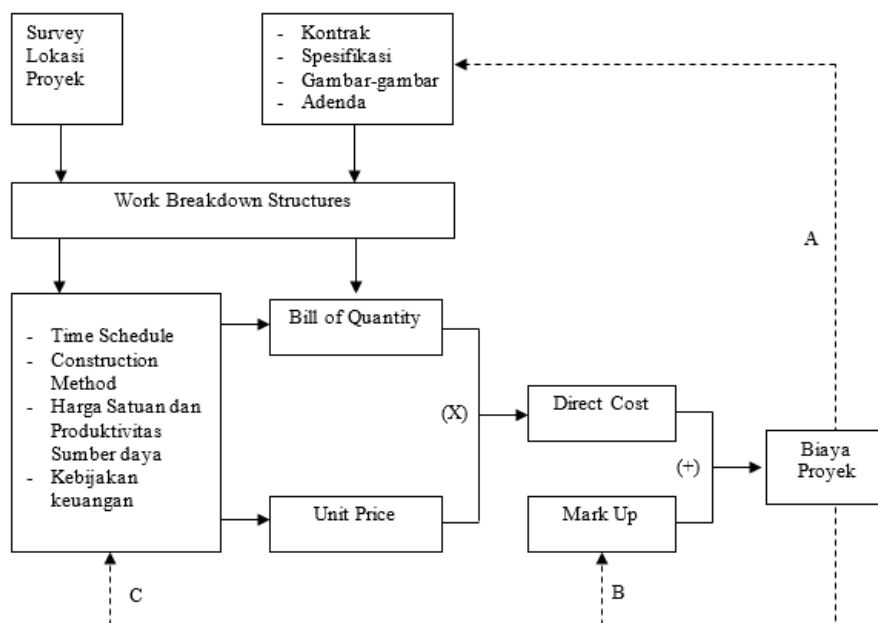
Survey Lokasi Proyek

- Kontrak
- Spesifikasi
- Gambar-gambar
- Adenda

Work Breakdown Structures

A

- Time Schedule
- Construction Method
- Harga Satuan dan Produktivitas Sumber daya
- Kebijakan keuangan

Bill of Quantity

(X)

Direct Cost

(+)

Biaya Proyek

Unit Price

Mark Up

C

B